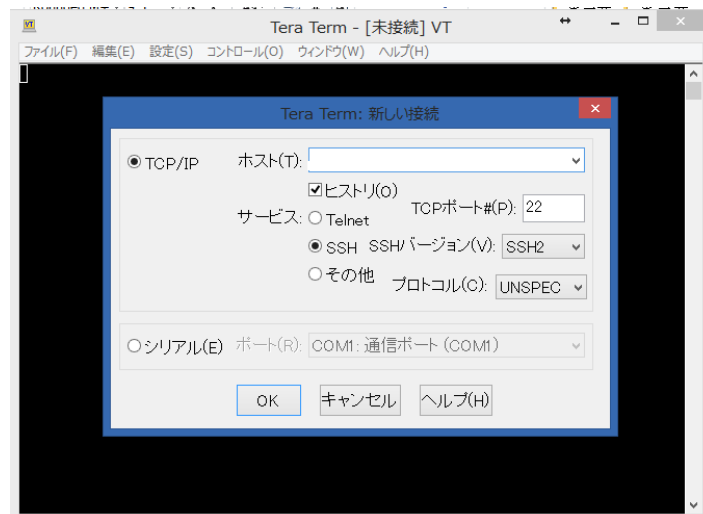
VT Tera Term - [未接続] VT

ファイル(F) 編集(E) 設定(S) コントロール(O) ウィンドウ(W) ヘルプ(H)

Tera Term: 新しい接続

TCP/IP ホスト(T):

ヒストリ(O)

サービス: Telnet TCPポート#(P): 22

SSH SSHバージョン(V): SSH2

その他 プロトコル(C): UNSPEC

シリアル(E) ポート(R): COM1: 通信ポート (COM1)

OK キャンセル ヘルプ(H)